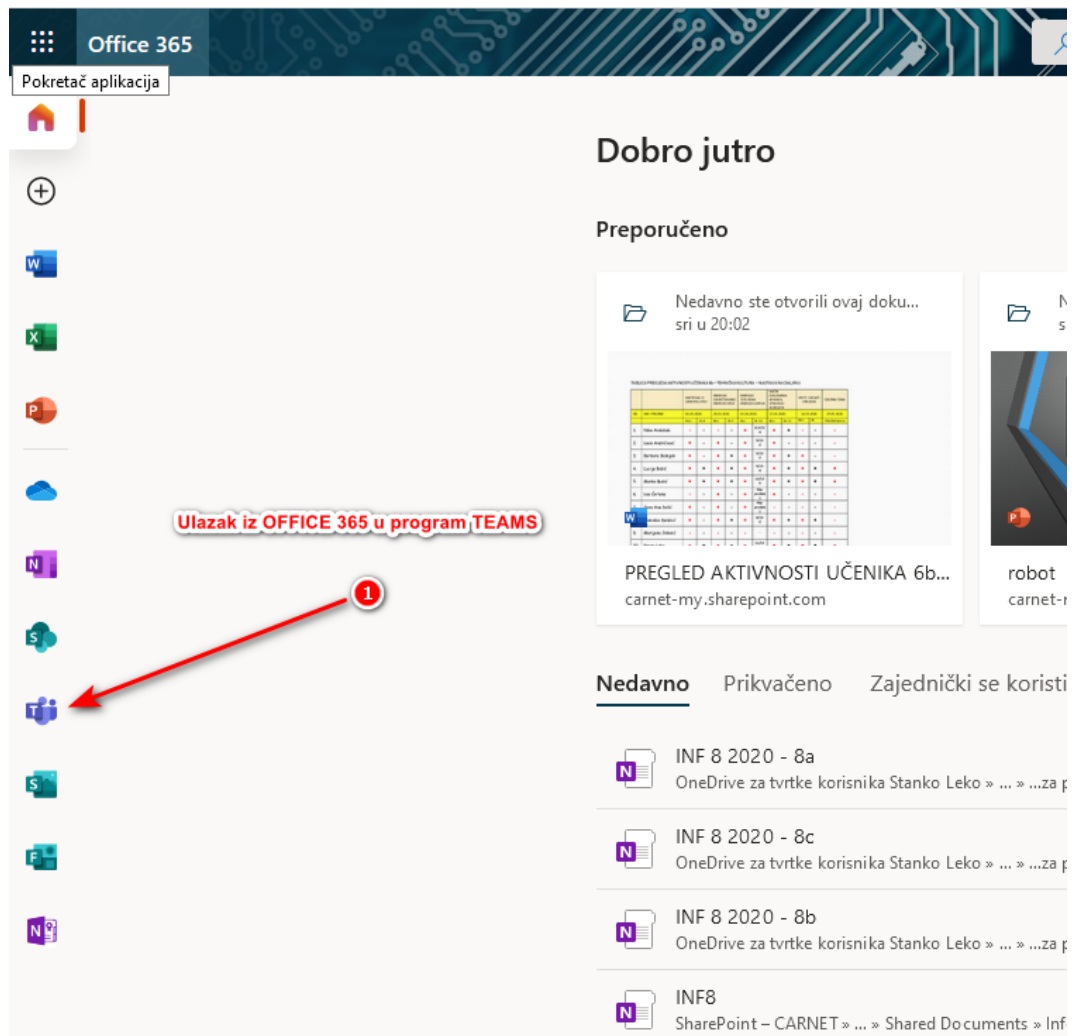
Office 365

Pokretač aplikacija

Dobro jutro

Preporučeno

Nedavno ste otvorili ovaj doku...
sri u 20:02

PREGLED AKTIVNOSTI UČENIKA 6b...
carnet-my.sharepoint.com

robot
carnet-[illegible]

Ulazak iz OFFICE 365 u program TEAMS

1

Nedavno Prikvačeno Zajednički se koristi

INF 8 2020 - 8a
OneDrive za tvrtke korisnika Stanko Leko » ... » ...za p

INF 8 2020 - 8c
OneDrive za tvrtke korisnika Stanko Leko » ... » ...za p

INF 8 2020 - 8b
OneDrive za tvrtke korisnika Stanko Leko » ... » ...za p

INF8
SharePoint – CARNET » ... » Shared Documents » Inf